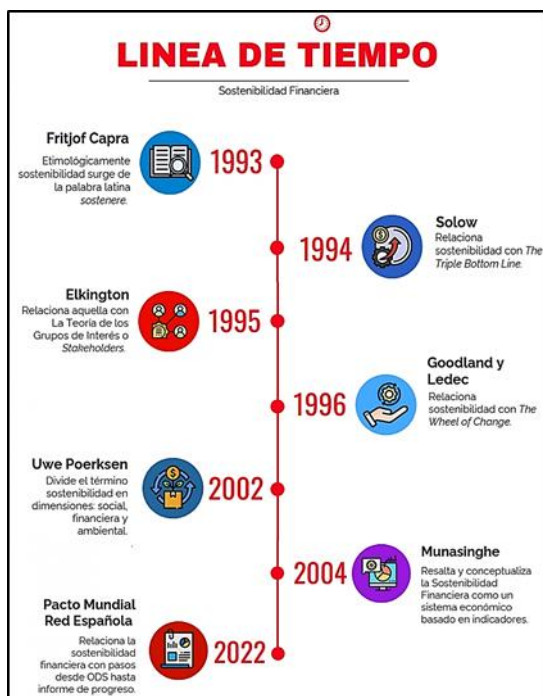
LINEA DE TIEMPO

Sostenibilidad Financiera

Fritjof Capra
Etimológicamente sostenibilidad surge de la palabra latina sostenere.

1993

Solow
Relaciona sostenibilidad con The Triple Bottom Line.

1994

Elkington
Relaciona aquella con La Teoría de los Grupos de Interés o Stakeholders.

1995

Goodland y Ledec
Relaciona sostenibilidad con The Wheel of Change.

1996

Uwe Poerksen
Divide el término sostenibilidad en dimensiones: social, financiera y ambiental.

2002

Munasinghe
Resalta y conceptualiza la Sostenibilidad Financiera como un sistema económico basado en indicadores.

2004

Pacto Mundial Red Española
Relaciona la sostenibilidad financiera con pasos desde ODS hasta informe de progreso.

2022